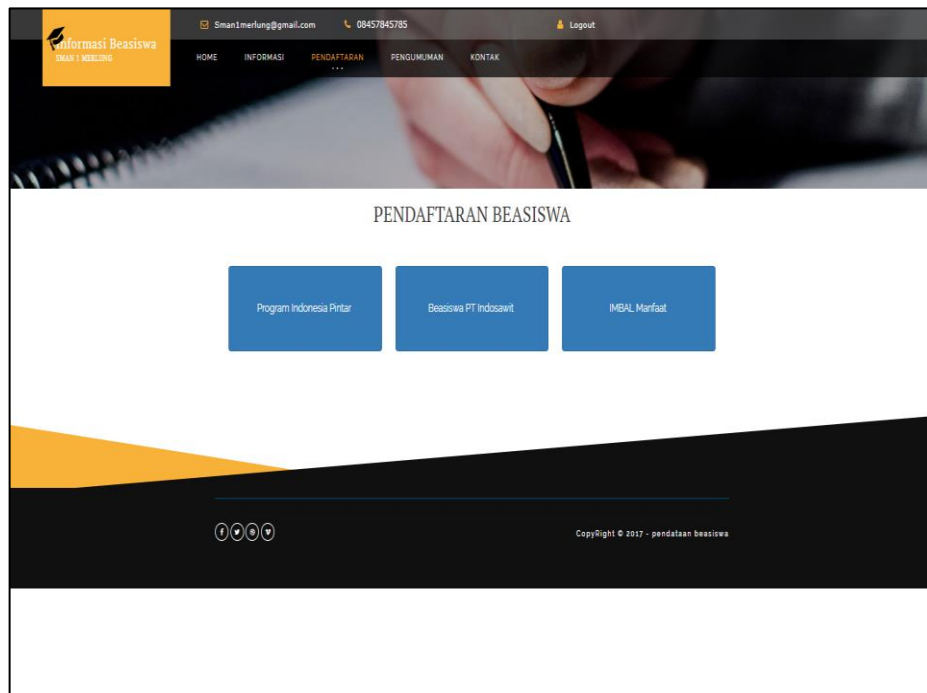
Informasi Beasiswa
SMAN 1 MERLUNG

Sman1merlung@gmail.com
08457845785
Logout

HOME INFORMASI PENDAFTARAN PENGUMUMAN KONTAK

PENDAFTARAN BEASISWA

Program Indonesia Pintar

Beasiswa PT Indosawit

IMBAL Manfaat

CopyRight © 2017 - pendataan beasiswa